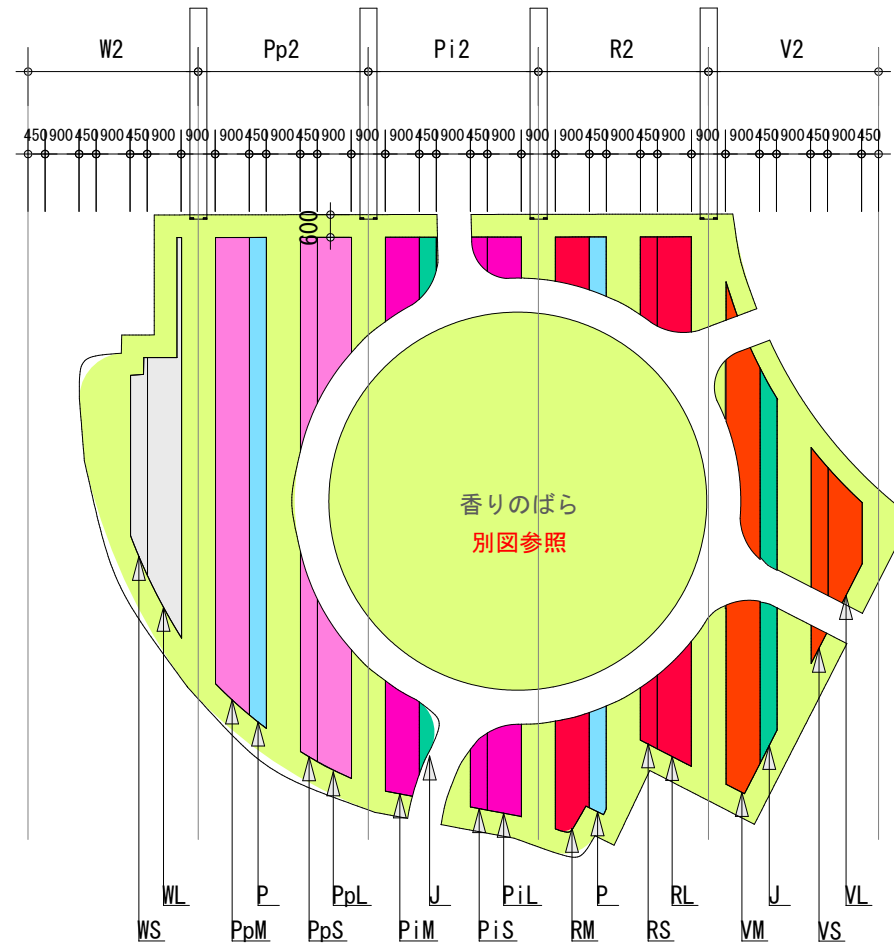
W2
Pp2
Pi2
R2
V2

450 900 450 900 450 900 900 900 450 900 450 900 900 900 450 900 450 900 900 900 450 900 450 900 900 900 450 900 450 900 450

600

香りのばら
別図参照

WL
P
PpL
J
PiL
P
RL
J
VL

WS
PpM
PpS
PiM
PiS
RM
RS
VM
VS